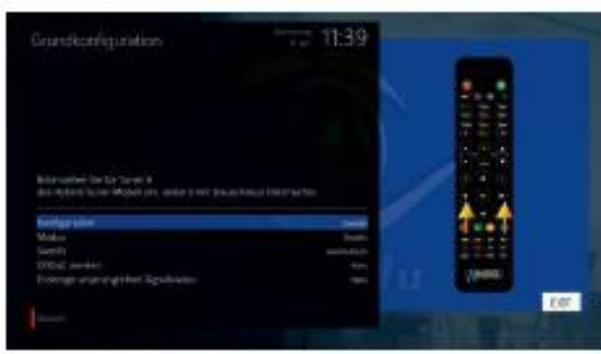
Grundkonfiguration

11:39

Bitte wählen Sie für Tuner A
den Hybrid-Tuner Modell ein, sowie Ihren Steuerkasus Einstellung.

Konfiguration
Modus
Switch
DiSEqC senden
Empfänger unabhängigen Signalweg

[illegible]

EXIT